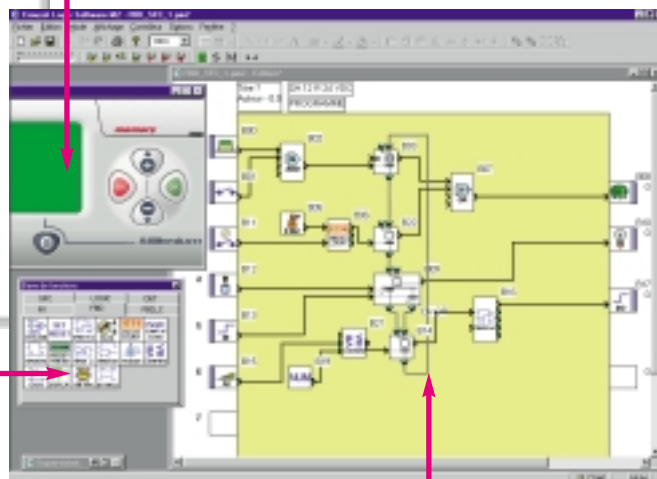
Crouzet Logic Software M3 - 000_SR1_1.pm2
Fichier Edition Mode Affichage Controleur Options Fenêtre Aide
Size: 1
Author: 0.0
DH 12 R 24 VDC
PROGRAMME
Crouzet
Millenium
Palette de fonctions
SFC
LOGIC
CNT
IN
FBD
PROG
B00
B01
B02
B03
B04
B05
B06
B07
B08
B09
B10
B11
B12
B13
B14
B15
IB 0
IB 1
IB 2
IB 3
IB 4
NUM
O0
O1
O2
O3
O4
1
2
3
4
5
6
7